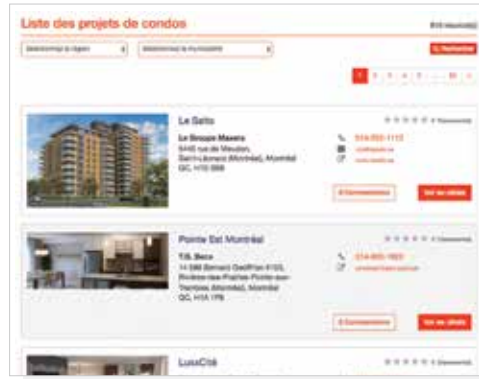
Liste des projets de condos

810 résultat(s)

Sélectionnez la région

Sélectionnez la municipalité

Rechercher

1 2 3 4 5 ... 55 »

Le Salto

Le Groupe Maxera
6445 rue de Meudon, Saint-Laurent (Montréal), Montréal QC, H1B 5M8

514-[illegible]
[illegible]
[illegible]

0 Commentaire

0 Commentaires

Voir les détails

Pointe Est Montréal

T.G. Beco
14 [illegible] Bernard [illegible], Rivière-des-Prairies–Pointe-aux-Trembles (Montréal), Montréal QC, H1A 1P8

514-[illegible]
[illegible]

0 Commentaire

0 Commentaires

Voir les détails

LuxuCité

0 Commentaire